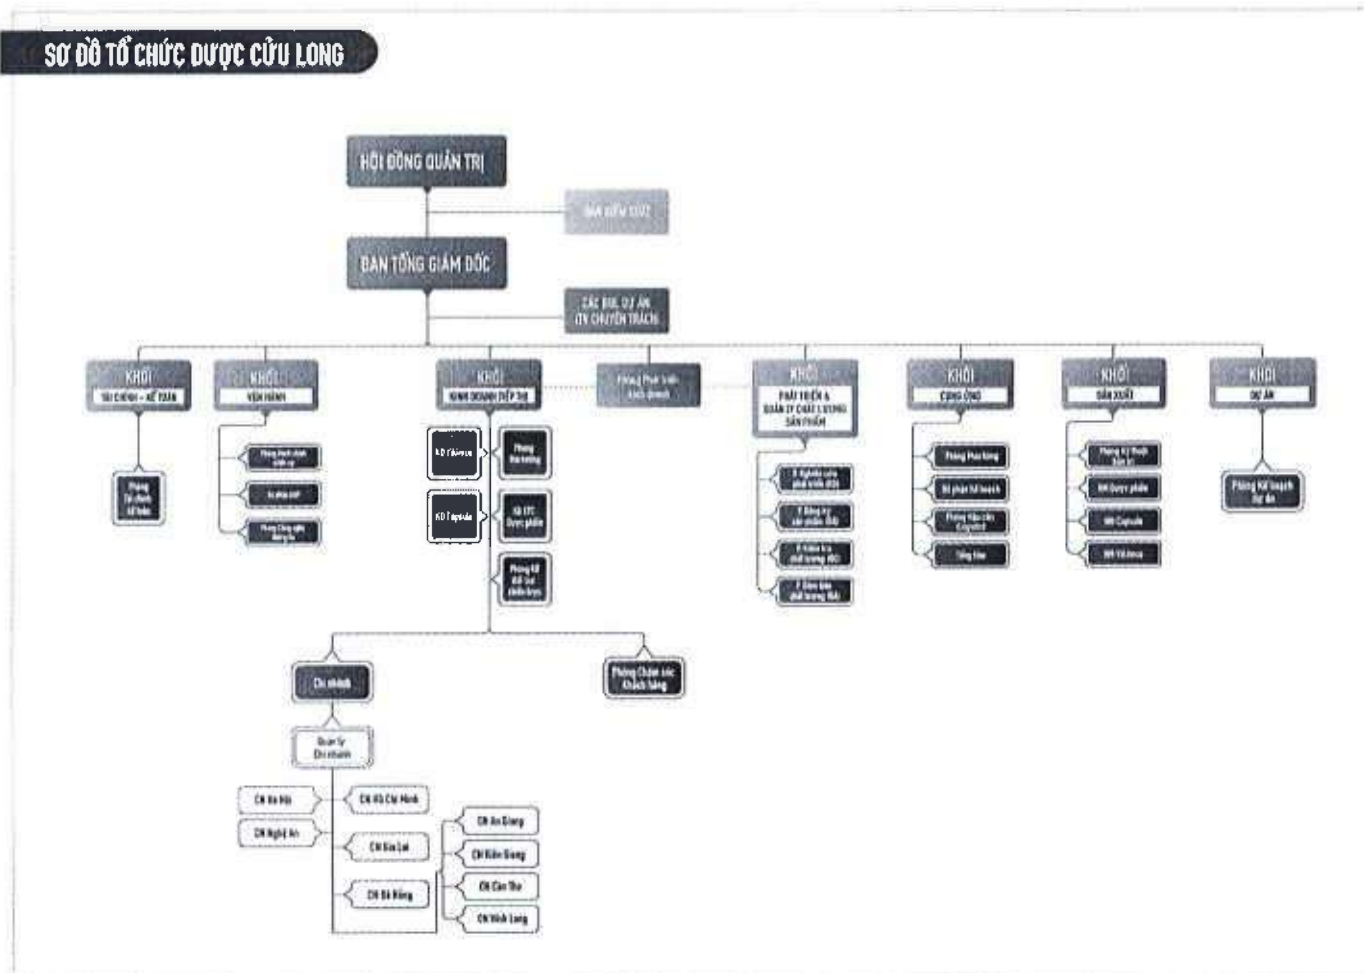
SƠ ĐỒ TỔ CHỨC DƯỢC CỬU LONG

HỘI ĐỒNG QUẢN TRỊ

BAN KIỂM SOÁT

BAN TỔNG GIÁM ĐỐC

CÁC BQL DỰ ÁN (TN CHUYÊN TRÁCH)

KHỐI TÀI CHÍNH - KẾ TOÁN

Phòng Tài chính Kế toán

KHỐI VẬN HÀNH

Phòng Hành chính nhân sự

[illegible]

Phòng Công nghệ thông tin

KHỐI KINH DOANH TIẾP THỊ

KD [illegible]

KD Capsule

Phòng Marketing

KD ETC Dược phẩm

Phòng KD đối tác chiến lược

Phòng Phát triển kinh doanh

KHỐI PHÁT TRIỂN & QUẢN LÝ CHẤT LƯỢNG SẢN PHẨM

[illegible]

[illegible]

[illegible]

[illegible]

KHỐI CUNG ỨNG

Phòng Marketing

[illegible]

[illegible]

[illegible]

KHỐI SẢN XUẤT

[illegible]

NM Dược phẩm

NM Capsule

NM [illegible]

KHỐI DỰ ÁN

Phòng Kế hoạch dự án

Chi nhánh

Quản lý Chi nhánh

Phòng Chăm sóc Khách hàng

CN Hà Nội

CN Nghệ An

CN HồChí Minh

CN Gia Lai

CN Đà Nẵng

CN An Giang

CN Kiên Giang

CN Cần Thơ

CN Vĩnh Long